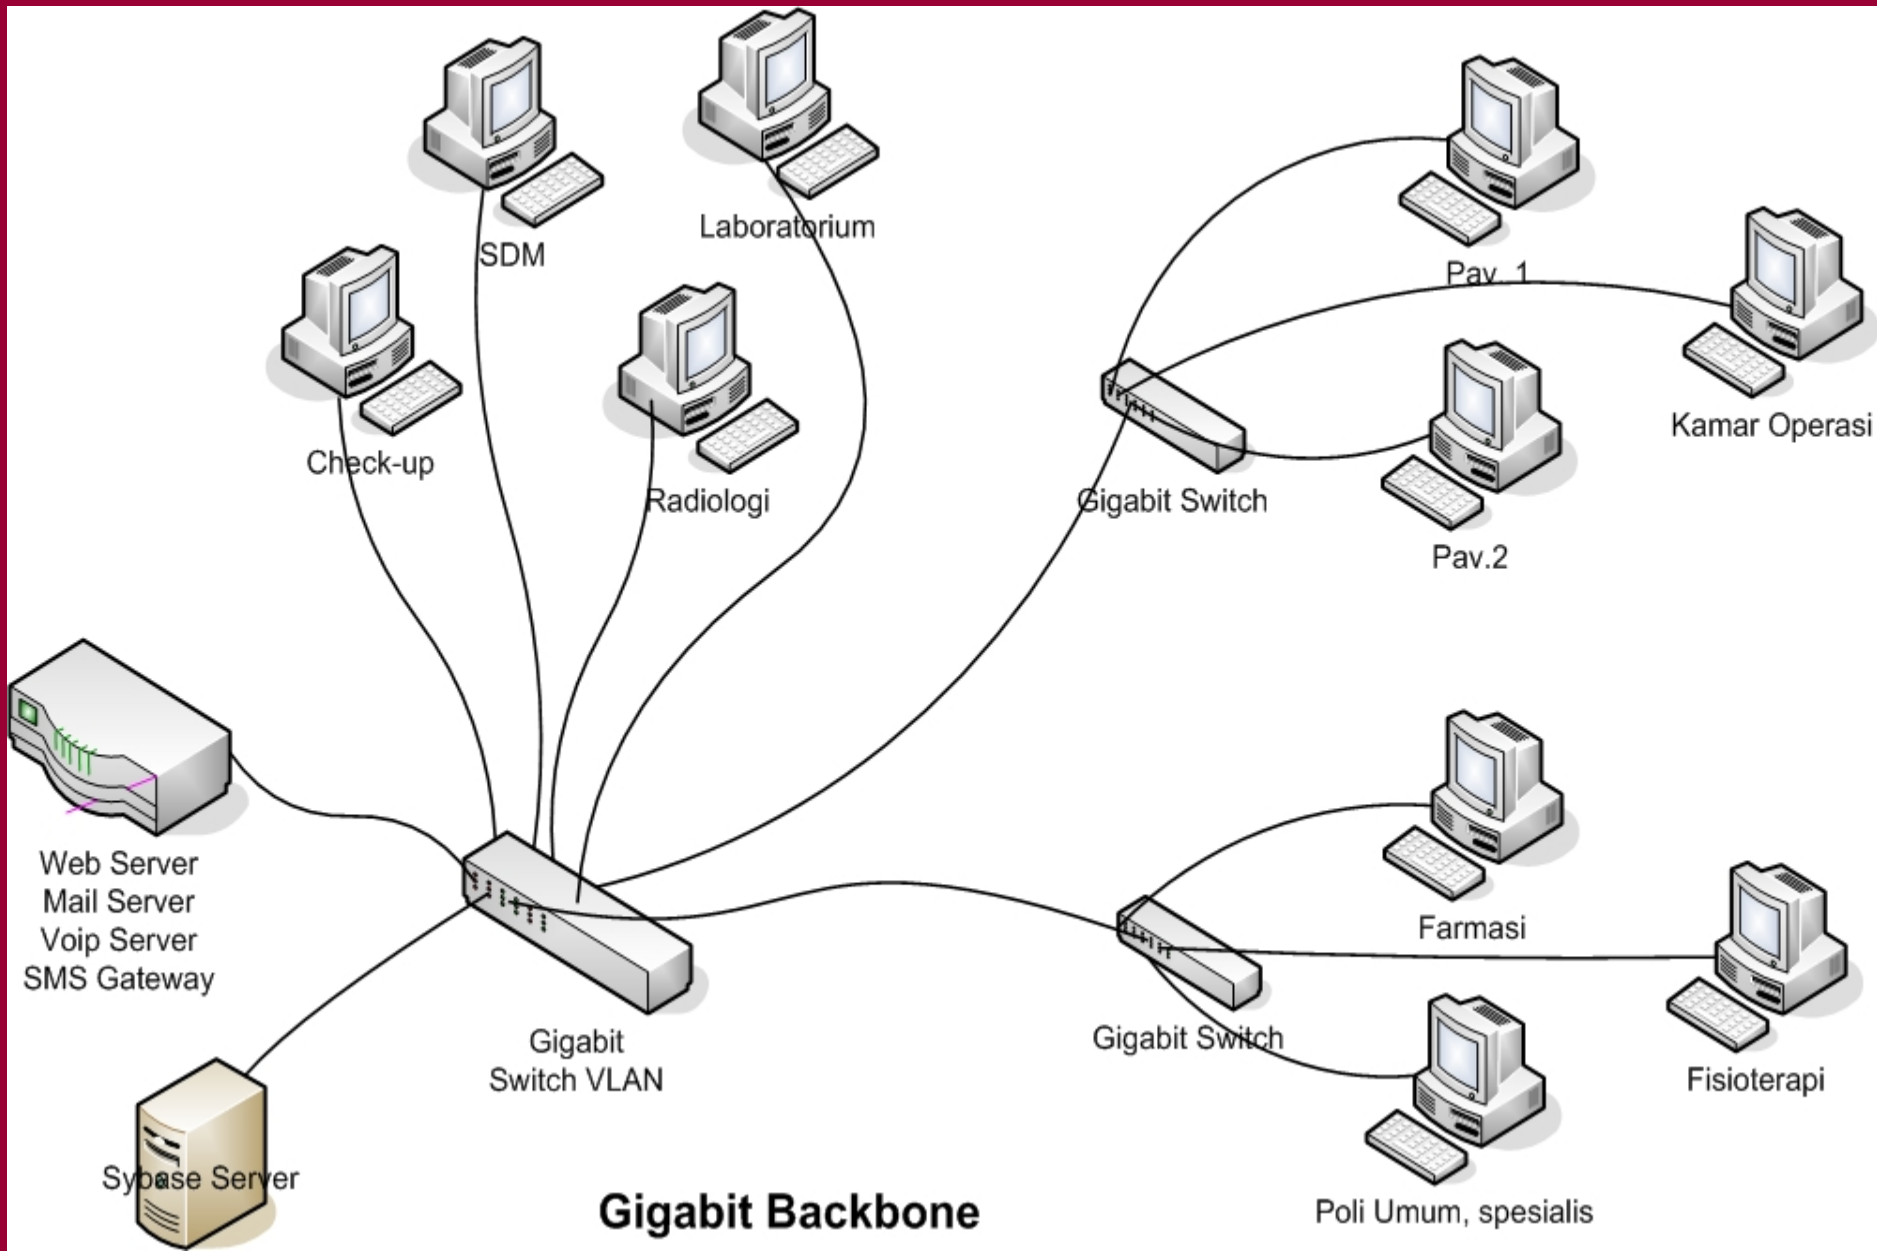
SDM

Laboratorium

Check-up

Radiologi

Pav. 1

Kamar Operasi

Gigabit Switch

Pav.2

Web Server
Mail Server
Voip Server
SMS Gateway

Gigabit
Switch VLAN

Farmasi

Gigabit Switch

Fisioterapi

Sybase Server

Gigabit Backbone

Poli Umum, spesialis